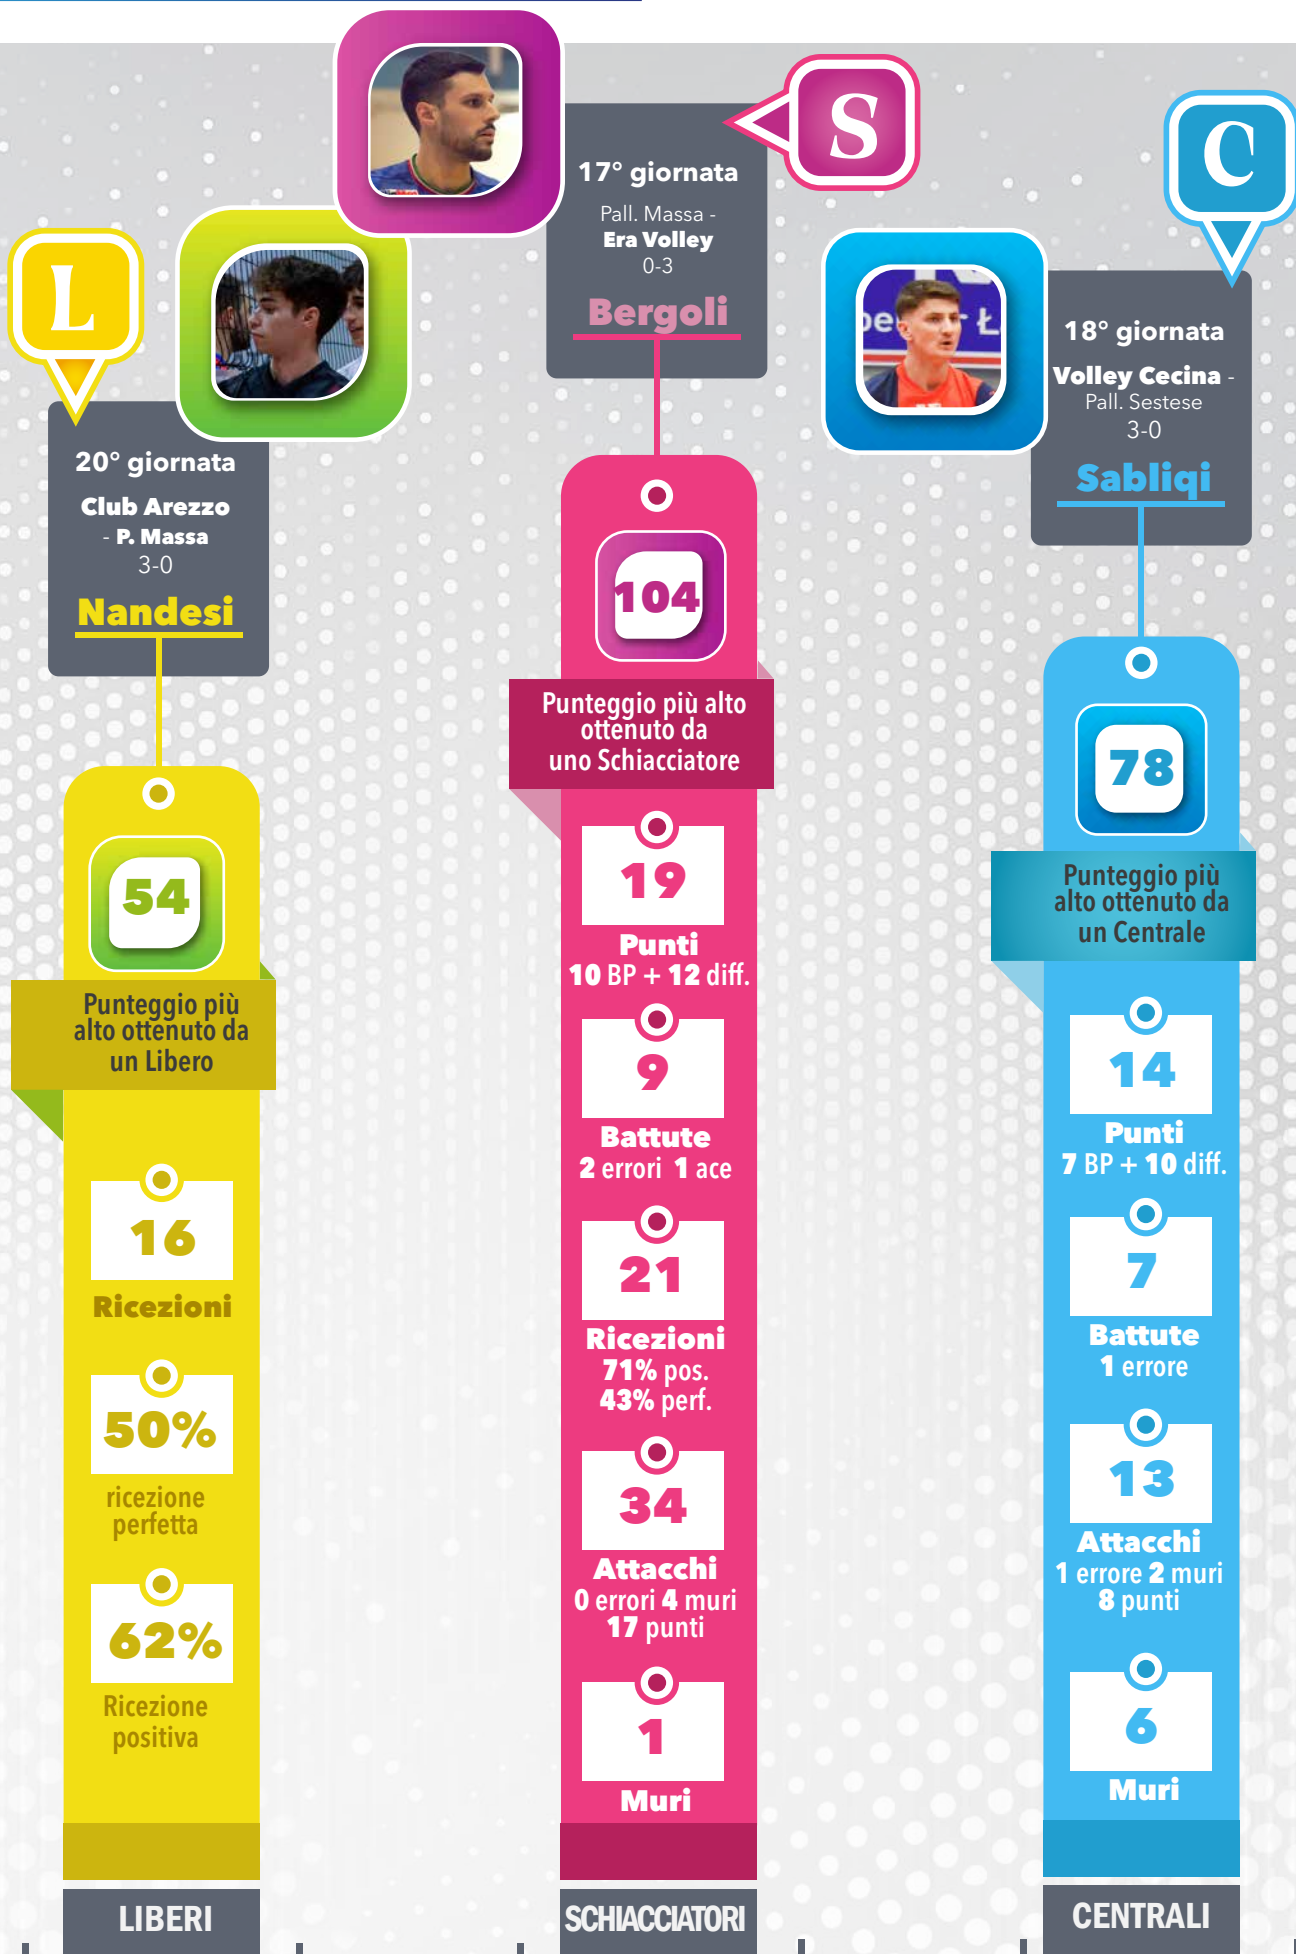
L

20° giornata
Club Arezzo - P. Massa
3-0
Nandesi

54
Punteggio più alto ottenuto da un Libero

16
Ricezioni

50%
ricezione perfetta

62%
Ricezione positiva

LIBERI

S

17° giornata
Pall. Massa - Era Volley
0-3
Bergoli

104
Punteggio più alto ottenuto da uno Schiacciatore

19
Punti
10 BP + 12 diff.

9
Battute
2 errori 1 ace

21
Ricezioni
71% pos.
43% perf.

34
Attacchi
0 errori 4 muri
17 punti

1
Muri

SCHIACCIATORI

C

18° giornata
Volley Cecina - Pall. Sestese
3-0
Sabliqi

78
Punteggio più alto ottenuto da un Centrale

14
Punti
7 BP + 10 diff.

7
Battute
1 errore

13
Attacchi
1 errore 2 muri
8 punti

6
Muri

CENTRALI